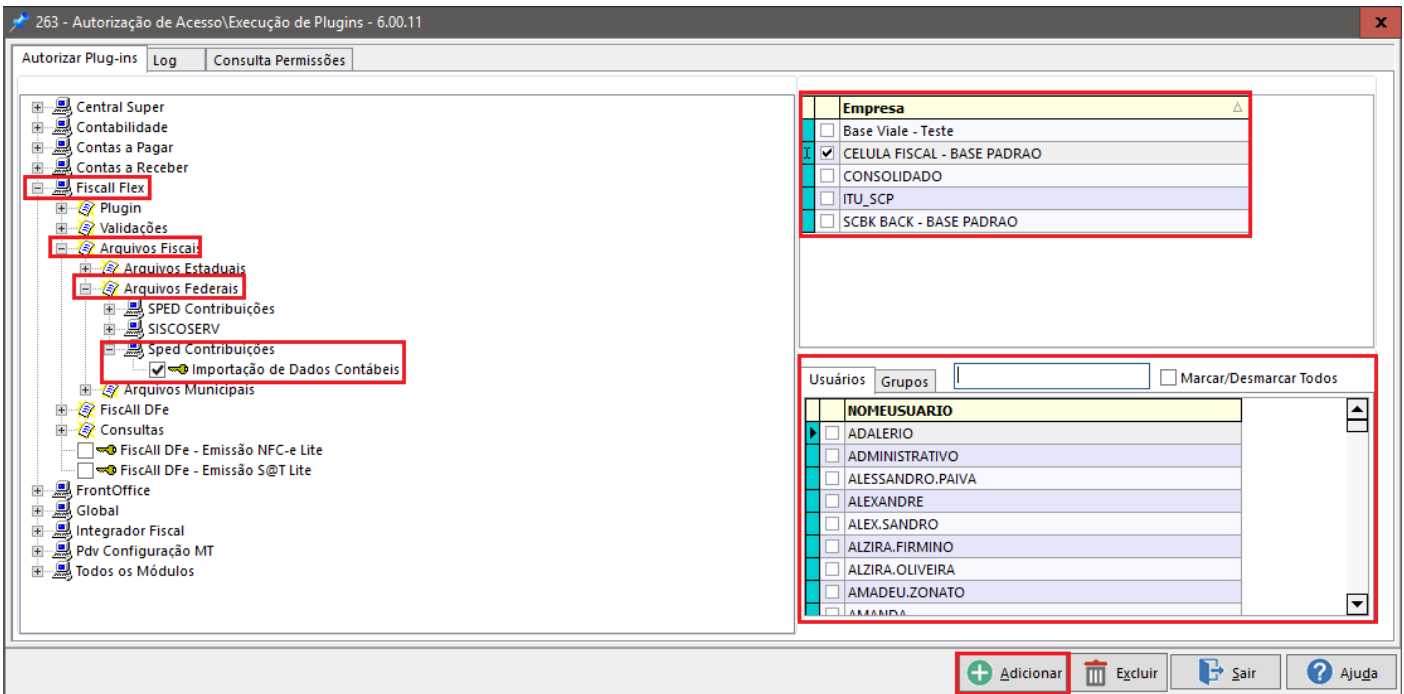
263 - Autorização de Acesso\Execução de Plugins - 6.00.11

Autorizar Plug-ins | Log | Consulta Permissões

Central Super
Contabilidade
Contas a Pagar
Contas a Receber
Fiscall Flex
Plugin
Validações
Arquivos Fiscais
Arquivos Estaduais
Arquivos Federais
SPED Contribuições
SISCOSERV
Sped Contribuições
Importação de Dados Contábeis
Arquivos Municipais
FiscAll DFe
Consultas
FiscAll DFe - Emissão NFC-e Lite
FiscAll DFe - Emissão S@T Lite
FrontOffice
Global
Integrador Fiscal
Pdv Configuração MT
Todos os Módulos

| | Empresa |
|---|---|
| ☐ | Base Viale - Teste |
| ☑ | CELULA FISCAL - BASE PADRAO |
| ☐ | CONSOLIDADO |
| ☐ | ITU_SCP |
| ☐ | SCBK BACK - BASE PADRAO |

Usuários | Grupos | Marcar/Desmarcar Todos

| | NOMEUSUARIO |
|---|---|
| ☐ | ADALERIO |
| ☐ | ADMINISTRATIVO |
| ☐ | ALESSANDRO.PAIVA |
| ☐ | ALEXANDRE |
| ☐ | ALEX.SANDRO |
| ☐ | ALZIRA.FIRMINO |
| ☐ | ALZIRA.OLIVEIRA |
| ☐ | AMADEU.ZONATO |
| | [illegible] |

Adicionar | Excluir | Sair | Ajuda